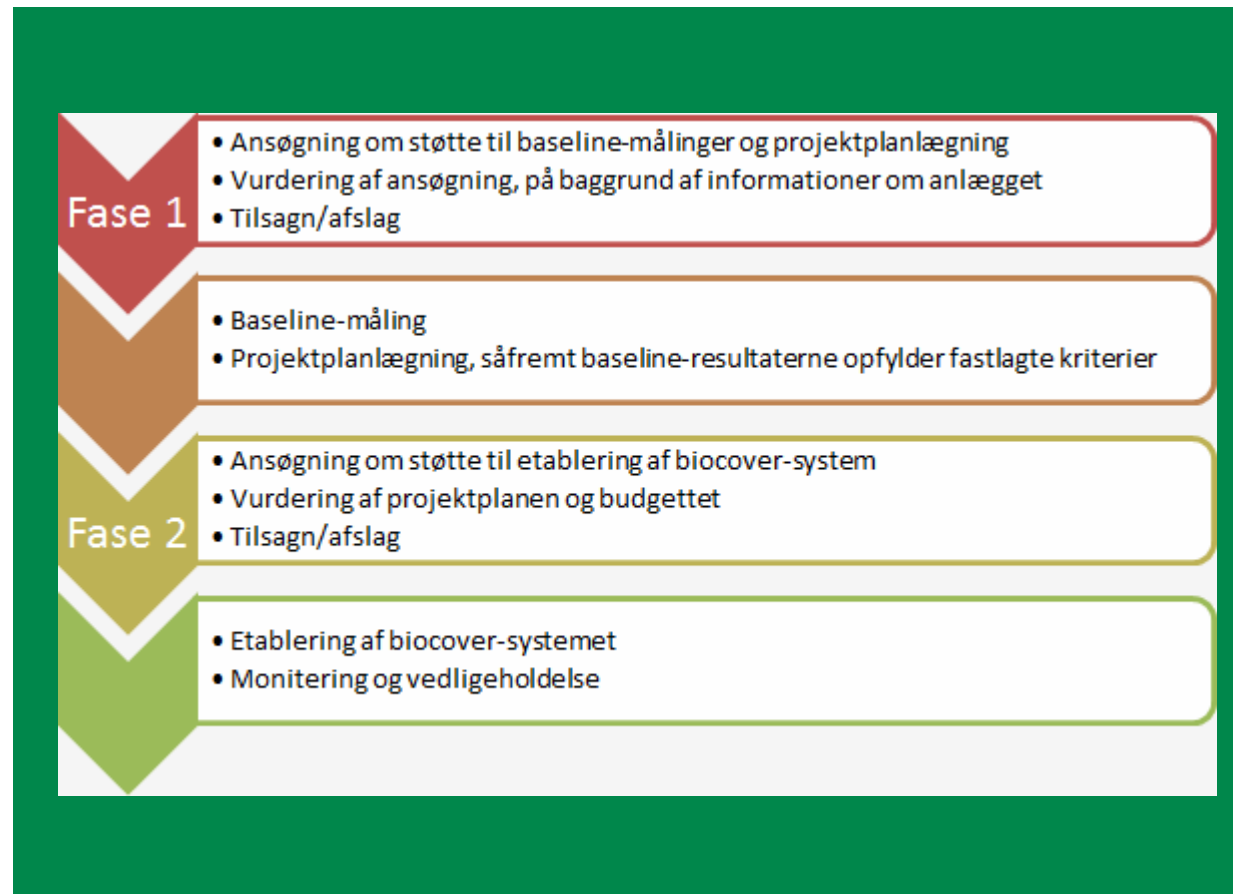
Fase 1

- Ansøgning om støtte til baseline-målinger og projektplanlægning
- Vurdering af ansøgning, på baggrund af informationer om anlægget
- Tilsagn/afslag

- Baseline-måling
- Projektplanlægning, såfremt baseline-resultaterne opfylder fastlagte kriterier

Fase 2

- Ansøgning om støtte til etablering af biocover-system
- Vurdering af projektplanen og budgettet
- Tilsagn/afslag

- Etablering af biocover-systemet
- Monitering og vedligeholdelse